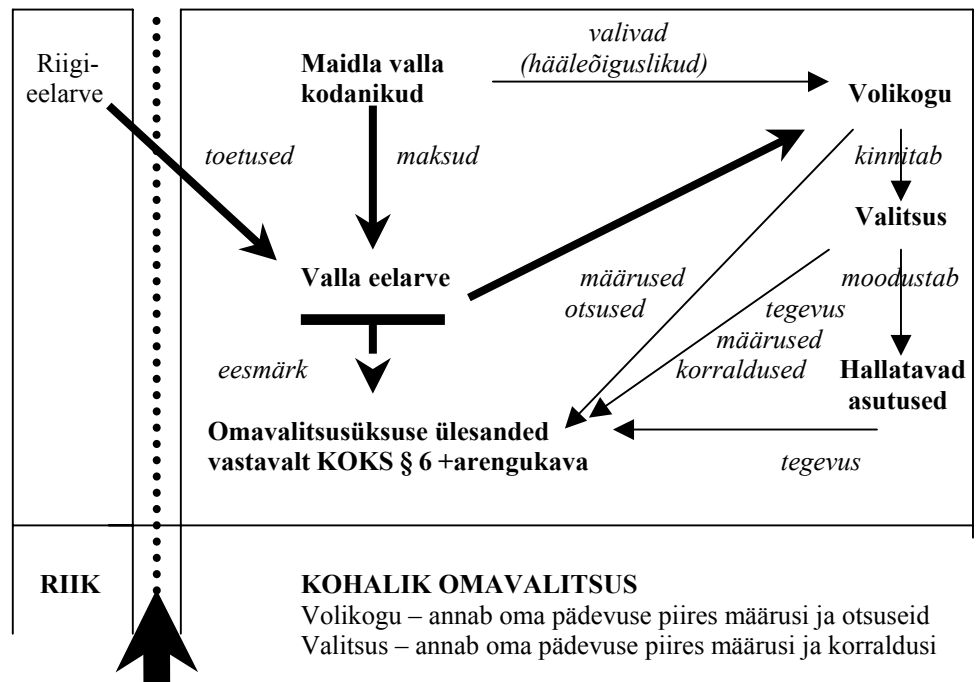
Riigi-eelarve

toetused

Maidla valla kodanikud

valivad (hääleõiguslikud)

Volikogu

maksud

kinnitab

Valitsus

Valla eelarve

määrused otsused

moodustab

tegevus määrused korraldused

eesmärk

Hallatavad asutused

Omavalitsusüksuse ülesanded vastavalt KOKS § 6 +arengukava

tegevus

RIIK

KOHALIK OMAVALITSUS
Volikogu – annab oma pädevuse piires määrusi ja otsuseid
Valitsus – annab oma pädevuse piires määrusi ja korraldusi